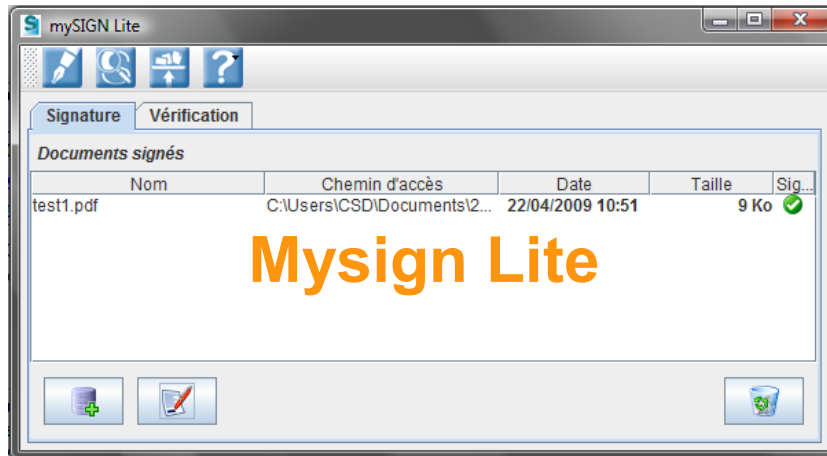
mySIGN Lite

Signature | Vérification

Documents signés

| Nom | Chemin d'accès | Date | Taille | Sig... |
|---|---|---|---|---|
| test1.pdf | C:\Users\CSD\Documents\2... | 22/04/2009 10:51 | 9 Ko | |

Mysign Lite